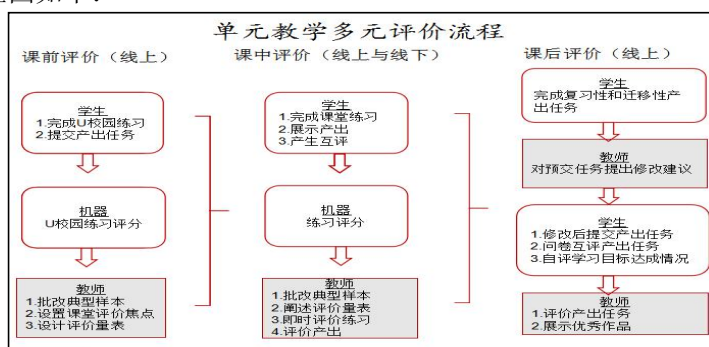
图如下：

单元教学多元评价流程

课前评价（线上）

学生
1.完成U校园练习
2.提交产出任务

机器
U校园练习评分

教师
1.批改典型样本
2.设置课堂评价焦点
3.设计评价量表

课中评价（线上与线下）

学生
1.完成课堂练习
2.展示产出
3.产生互评

机器
练习评分

教师
1.批改典型样本
2.阐述评价量表
3.即时评价练习
4.评价产出

课后评价（线上）

学生
完成复习性和迁移性产出任务

教师
对预交任务提出修改建议

学生
1.修改后提交产出任务
2.问卷互评产出任务
3.自评学习目标达成情况

教师
1.评价产出任务
2.展示优秀作品